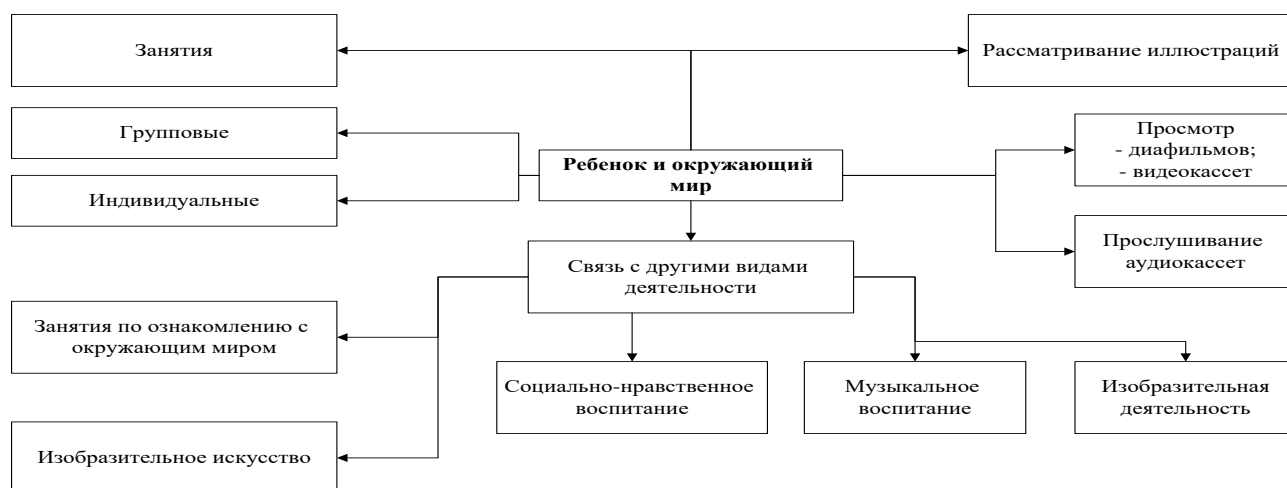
Занятия

Рассматривание иллюстраций

Групповые

Ребенок и окружающий мир

Просмотр
- диафильмов;
- видеокассет

Индивидуальные

Прослушивание аудиокассет

Связь с другими видами деятельности

Занятия по ознакомлению с окружающим миром

Социально-нравственное воспитание

Музыкальное воспитание

Изобразительная деятельность

Изобразительное искусство